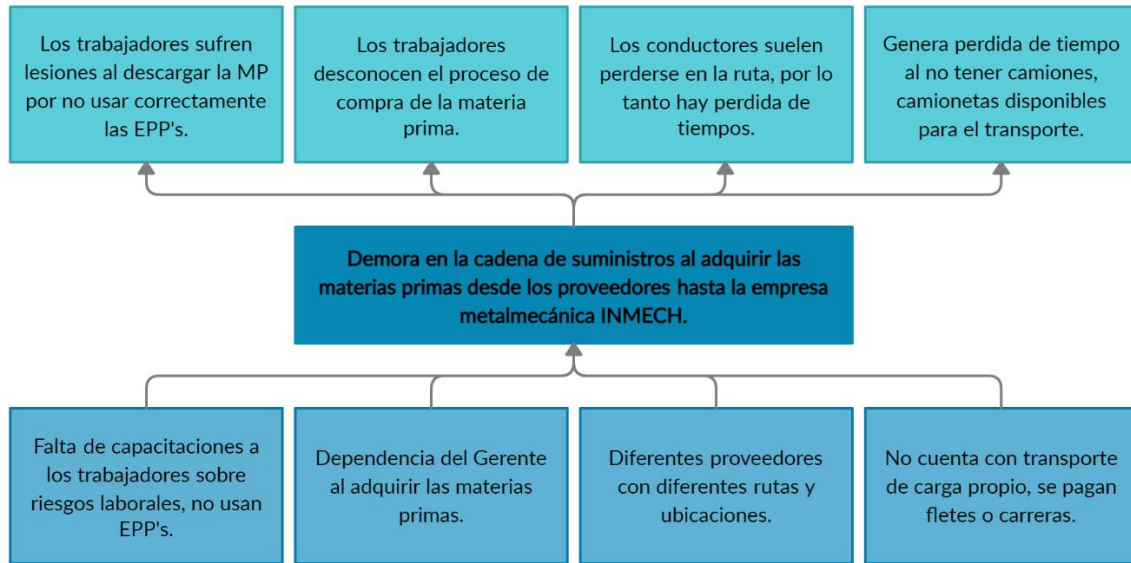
Los trabajadores sufren lesiones al descargar la MP por no usar correctamente las EPP's.

Los trabajadores desconocen el proceso de compra de la materia prima.

Los conductores suelen perderse en la ruta, por lo tanto hay perdida de tiempos.

Genera perdida de tiempo al no tener camiones, camionetas disponibles para el transporte.

Demora en la cadena de suministros al adquirir las materias primas desde los proveedores hasta la empresa metalmecánica INMECH.

Falta de capacitaciones a los trabajadores sobre riesgos laborales, no usan EPP's.

Dependencia del Gerente al adquirir las materias primas.

Diferentes proveedores con diferentes rutas y ubicaciones.

No cuenta con transporte de carga propio, se pagan fletes o carreras.